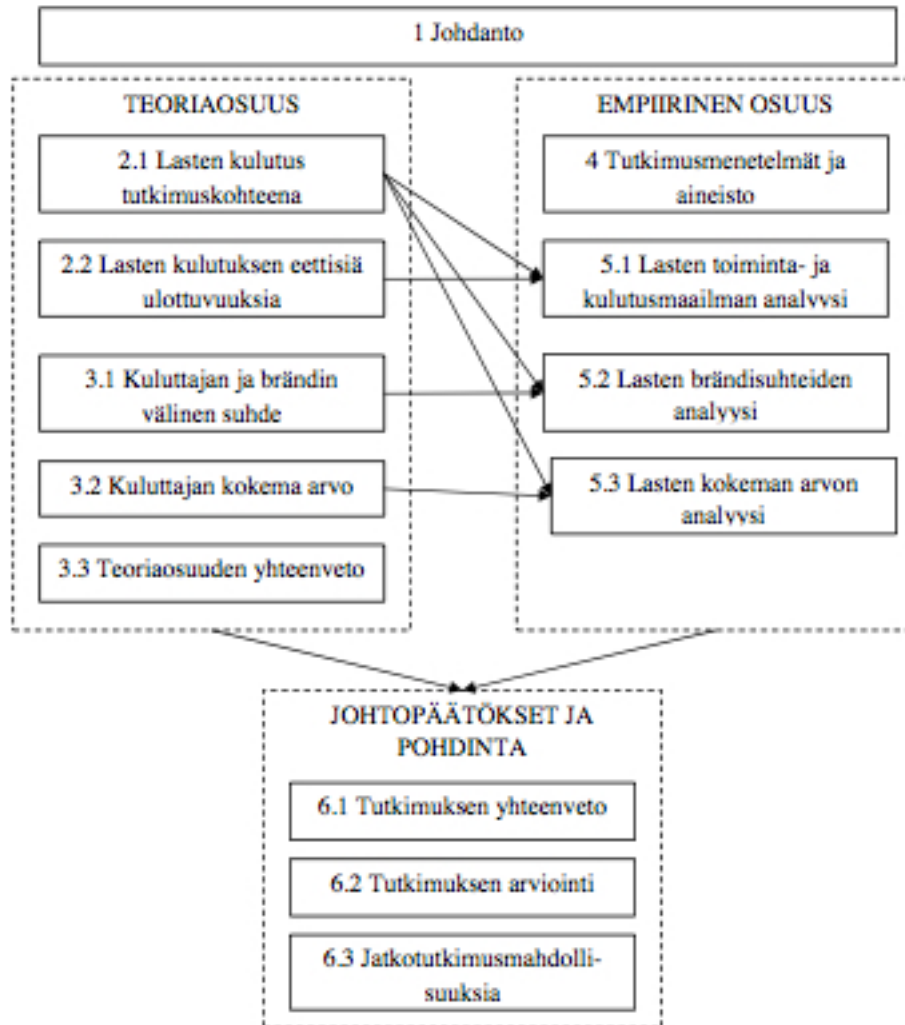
1 Johdanto

TEORIAOSUUS

2.1 Lasten kulutus tutkimuskohteena

2.2 Lasten kulutuksen eettisiä ulottuvuuksia

3.1 Kuluttajan ja brändin välinen suhde

3.2 Kuluttajan kokema arvo

3.3 Teoriaosuuden yhteenveto

EMPIIRINEN OSUUS

4 Tutkimusmenetelmät ja aineisto

5.1 Lasten toiminta- ja kulutusmaailman analyysi

5.2 Lasten brändisuhteiden analyysi

5.3 Lasten kokeman arvon analyysi

JOHTOPÄÄTÖKSET JA POHDINTA

6.1 Tutkimuksen yhteenveto

6.2 Tutkimuksen arviointi

6.3 Jatkotutkimusmahdollisuuksia